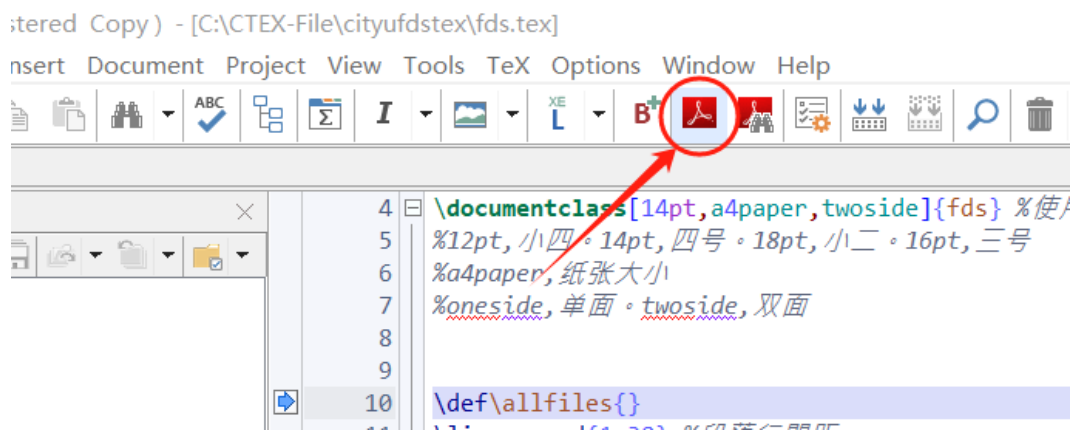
stered Copy ) - [C:\CTEX-File\cityufdstex\fds.tex]

nsert Document Project View Tools TeX Options Window Help

ABC

XE
L

B

4 \documentclass[14pt,a4paper,twoside]{fds} %使
5 %12pt,小四。14pt,四号。18pt,小二。16pt,三号
6 %a4paper,纸张大小
7 %oneside,单面。twoside,双面
8
9
10 \def\allfiles{}
11 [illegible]